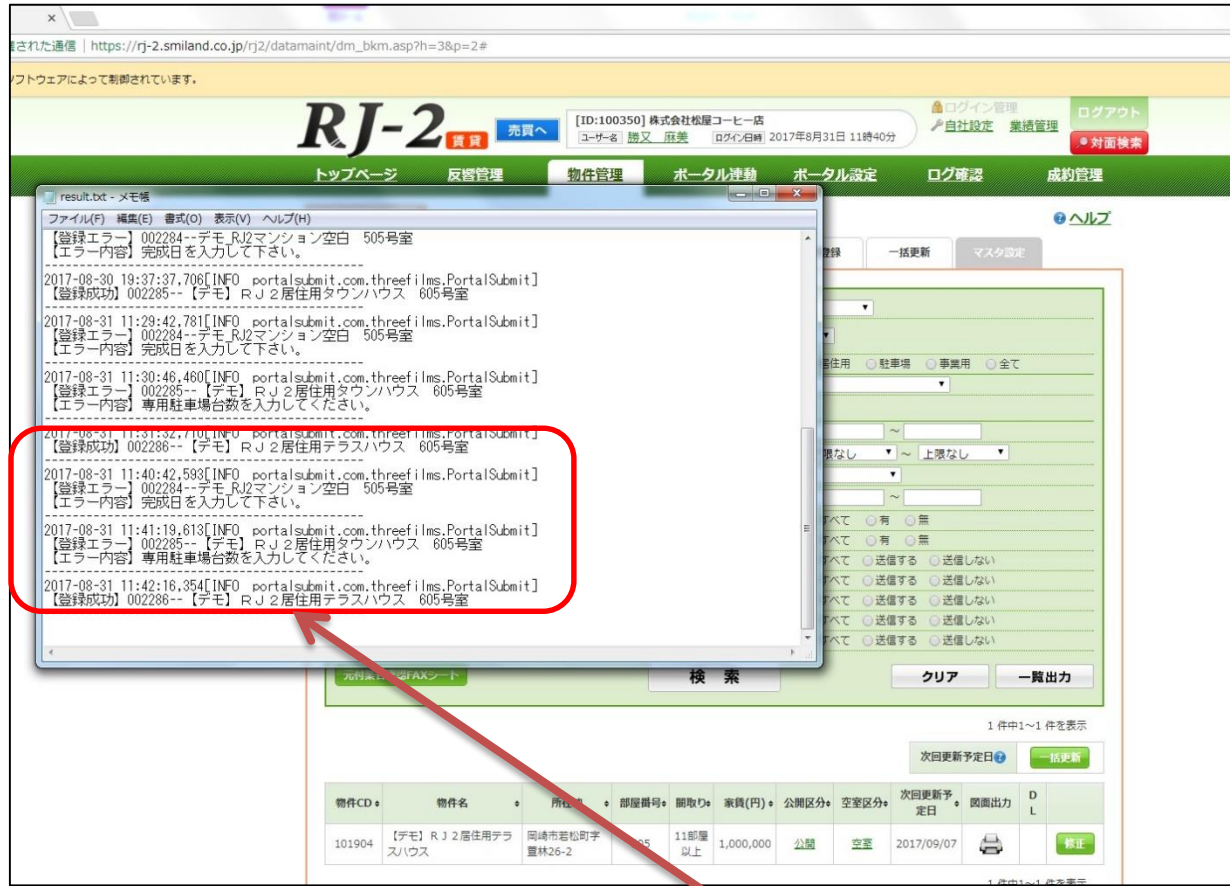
×

護された通信 | https://rj-2.smiland.co.jp/rj2/datamaint/dm_bkm.asp?h=3&p=2#

ソフトウェアによって制御されています。

RJ-2 賃貸 売買へ [ID:100350] 株式会社松屋コーヒー店 ユーザー名 勝又 麻美 ログイン日時 2017年8月31日 11時40分 ログイン管理 自社設定 業績管理 ログアウト 対面検索

トップページ 反響管理 物件管理 ポータル連動 ポータル設定 ログ確認 成約管理

result.txt - メモ帳

ファイル(F) 編集(E) 書式(O) 表示(V) ヘルプ(H)

【登録エラー】002284--デモ RJ2マンション空白 505号室
【エラー内容】完成日を入力して下さい。
------------------------------
2017-08-30 19:37:37,706[INFO portalsubmit.com.threefilms.PortalSubmit]
【登録成功】002285--【デモ】ＲＪ２居住用タウンハウス 605号室
------------------------------
2017-08-31 11:29:42,781[INFO portalsubmit.com.threefilms.PortalSubmit]
【登録エラー】002284--デモ RJ2マンション空白 505号室
【エラー内容】完成日を入力して下さい。
------------------------------
2017-08-31 11:30:46,460[INFO portalsubmit.com.threefilms.PortalSubmit]
【登録エラー】002285--【デモ】ＲＪ２居住用タウンハウス 605号室
【エラー内容】専用駐車場台数を入力してください。
------------------------------
2017-08-31 11:31:32,710[INFO portalsubmit.com.threefilms.PortalSubmit]
【登録成功】002286--【デモ】ＲＪ２居住用テラスハウス 605号室
------------------------------
2017-08-31 11:40:42,593[INFO portalsubmit.com.threefilms.PortalSubmit]
【登録エラー】002284--デモ RJ2マンション空白 505号室
【エラー内容】完成日を入力して下さい。
------------------------------
2017-08-31 11:41:19,613[INFO portalsubmit.com.threefilms.PortalSubmit]
【登録エラー】002285--【デモ】ＲＪ２居住用タウンハウス 605号室
【エラー内容】専用駐車場台数を入力してください。
------------------------------
2017-08-31 11:42:16,354[INFO portalsubmit.com.threefilms.PortalSubmit]
【登録成功】002286--【デモ】ＲＪ２居住用テラスハウス 605号室

ヘルプ

登録 一括更新 マスタ設定

居住用 駐車場 事業用 全て
~
限なし ~ 上限なし
~
すべて 有 無
すべて 有 無
すべて 送信する 送信しない
すべて 送信する 送信しない
すべて 送信する 送信しない
すべて 送信する 送信しない
すべて 送信する 送信しない

元付業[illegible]FAXシート 検 索 クリア 一覧出力

1 件中1~1 件を表示

次回更新予定日 一括更新

| 物件CD | 物件名 | 所在地 | 部屋番号 | 間取り | 家賃(円) | 公開区分 | 空室区分 | 次回更新予定日 | 図面出力 | DL | |
|---|---|---|---|---|---|---|---|---|---|---|---|
| 101904 | 【デモ】ＲＪ２居住用テラスハウス | 岡崎市若松町字萱林26-2 | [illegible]05 | 11部屋以上 | 1,000,000 | 公開 | 空室 | 2017/09/07 | | | 修正 |

1 件中1~1 件を表示